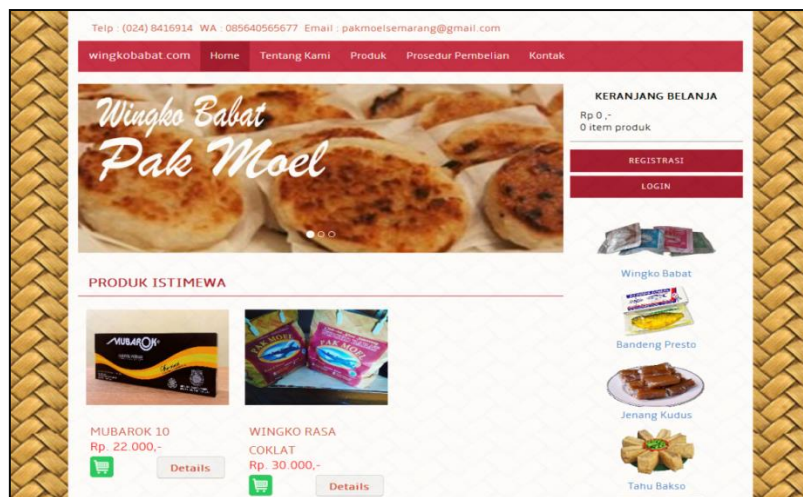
Telp : (024) 8416914 WA : 085640565677 Email : pakmoelsemarang@gmail.com

wingkobabat.com Home Tentang Kami Produk Prosedur Pembelian Kontak

Wingko Babat
Pak Moel

KERANJANG BELANJA
Rp 0 ,-
0 item produk

REGISTRASI
LOGIN

PRODUK ISTIMEWA

MUBAROK

PAK MOEL

MUBAROK 10
Rp. 22.000,-
Details

WINGKO RASA COKLAT
Rp. 30.000,-
Details

Wingko Babat
Bandeng Presto
Jenang Kudus
Tahu Bakso